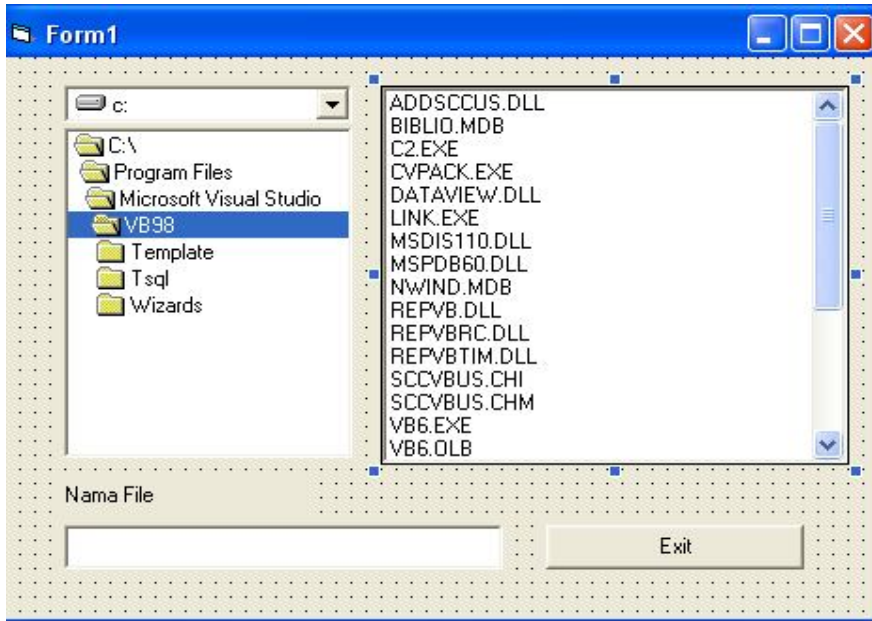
Form1

c:

C:\
Program Files
Microsoft Visual Studio
VB98
Template
Tsql
Wizards

ADDSCCUS.DLL
BIBLIO.MDB
C2.EXE
CVPACK.EXE
DATAVIEW.DLL
LINK.EXE
MSDIS110.DLL
MSPDB60.DLL
NWIND.MDB
REPVB.DLL
REPVBRC.DLL
REPVBTIM.DLL
SCCVBUS.CHI
SCCVBUS.CHM
VB6.EXE
VB6.OLB

Nama File

Exit